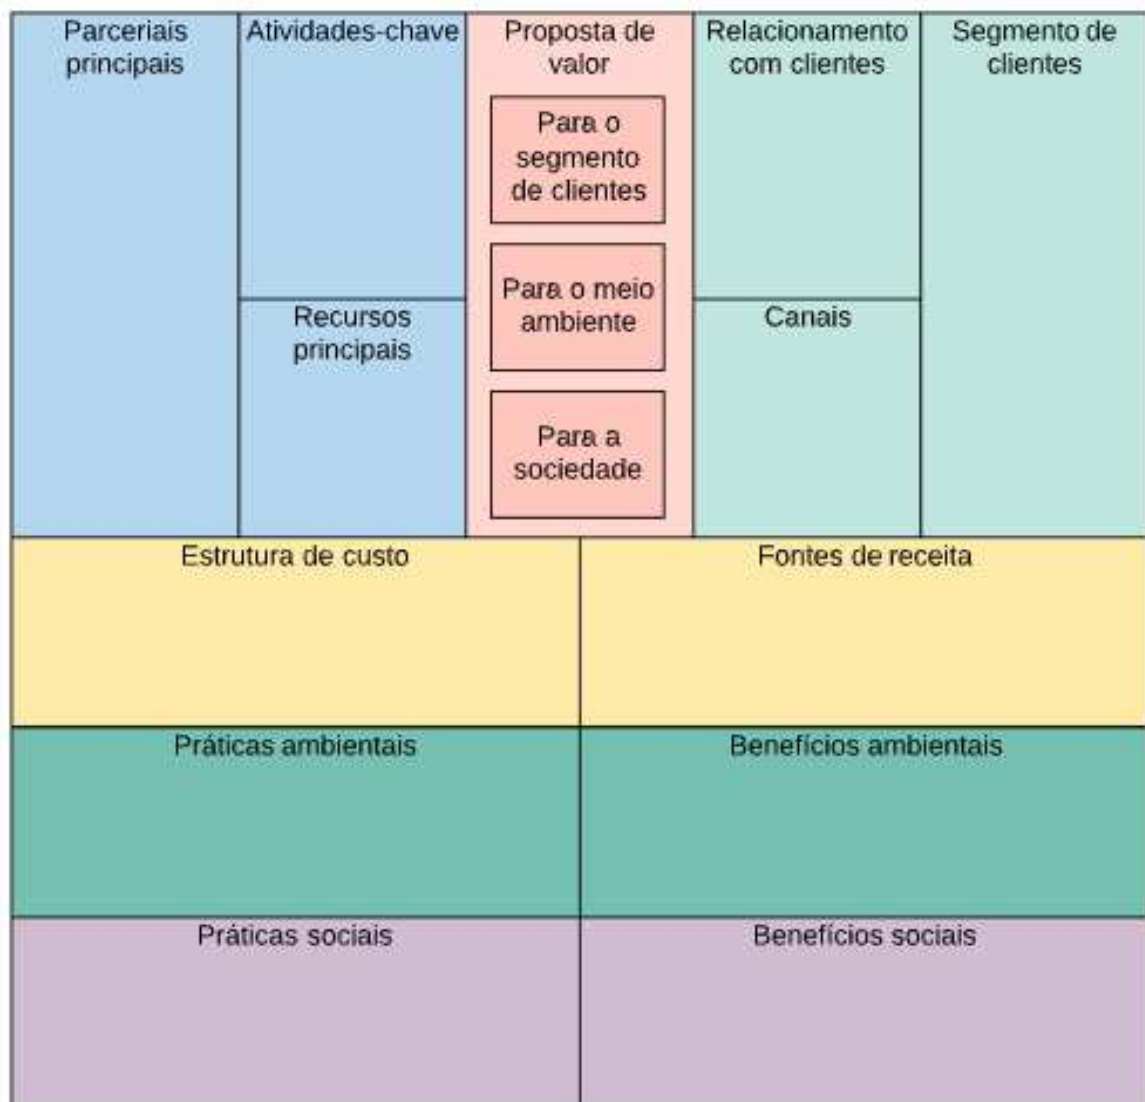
Parceriais principais

Atividades-chave

Recursos principais

Proposta de valor

Para o segmento de clientes

Para o meio ambiente

Para a sociedade

Relacionamento com clientes

Canais

Segmento de clientes

Estrutura de custo

Fontes de receita

Práticas ambientais

Benefícios ambientais

Práticas sociais

Benefícios sociais